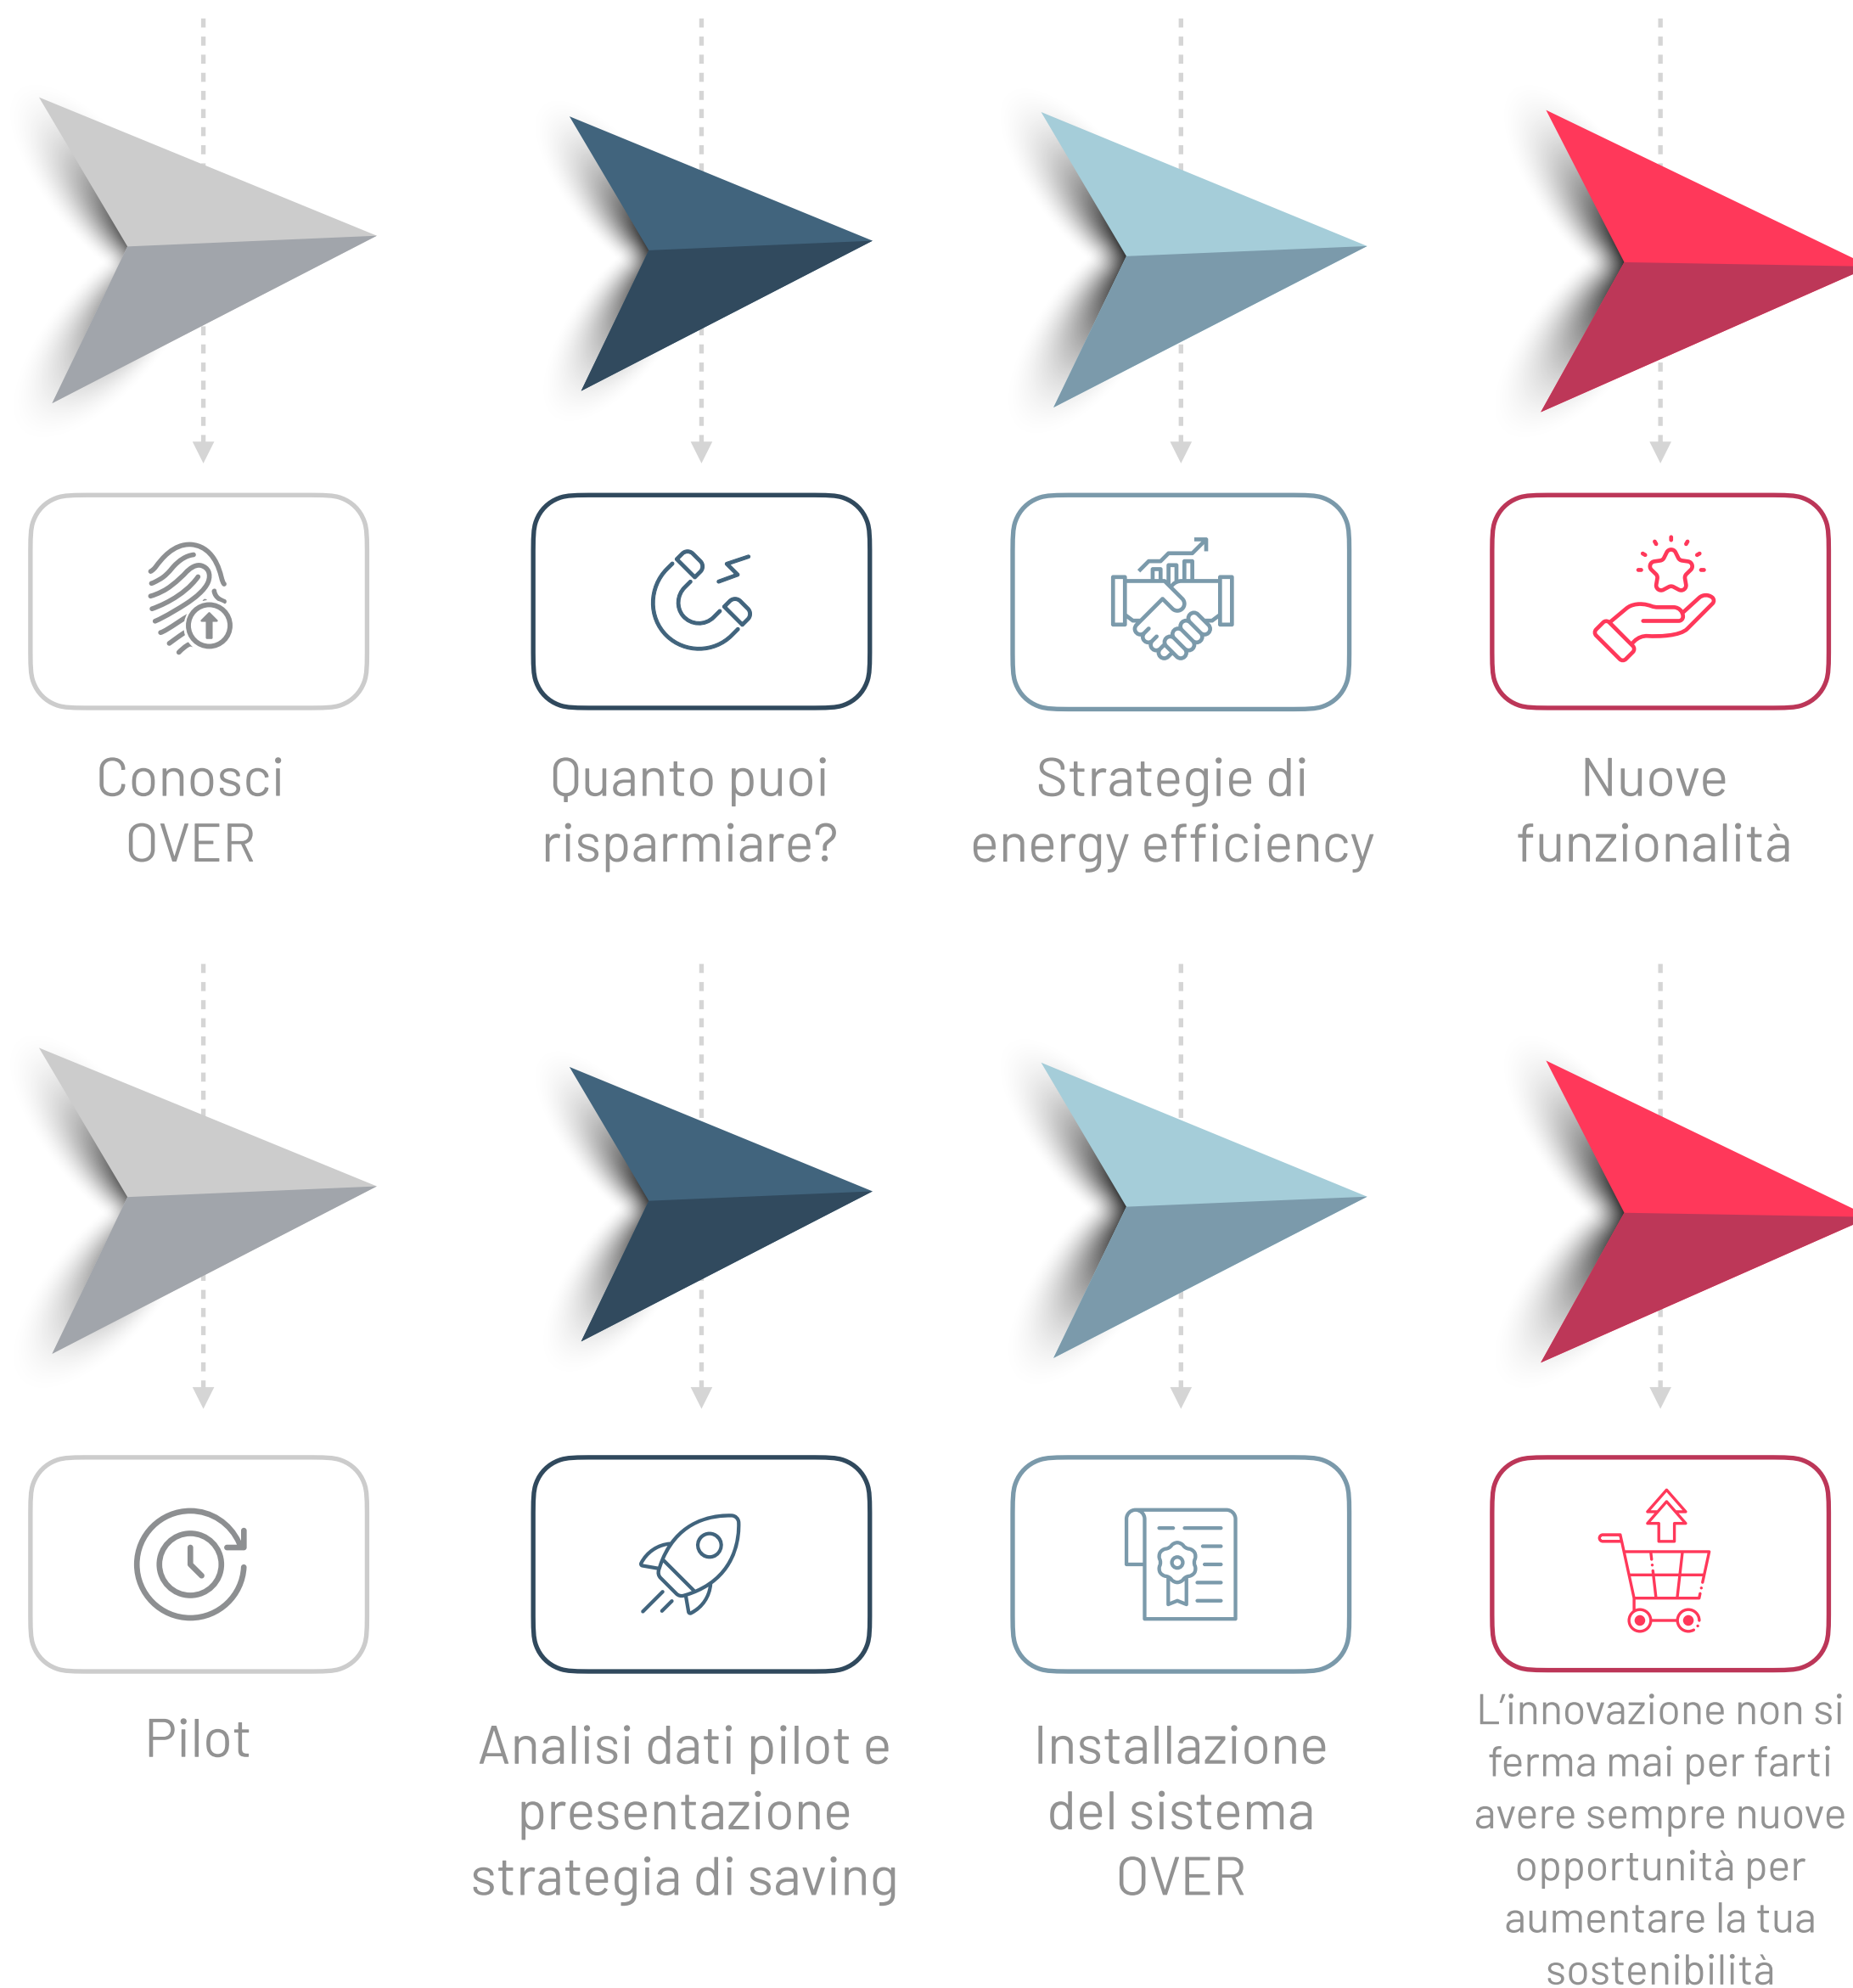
Conosci OVER

Quanto puoi risparmiare?

Strategie di energy efficiency

Nuove funzionalità

Pilot

Analisi dati pilot e presentazione strategia di saving

Installazione del sistema OVER

L’innovazione non si ferma mai per farti avere sempre nuove opportunità per aumentare la tua sostenibilità